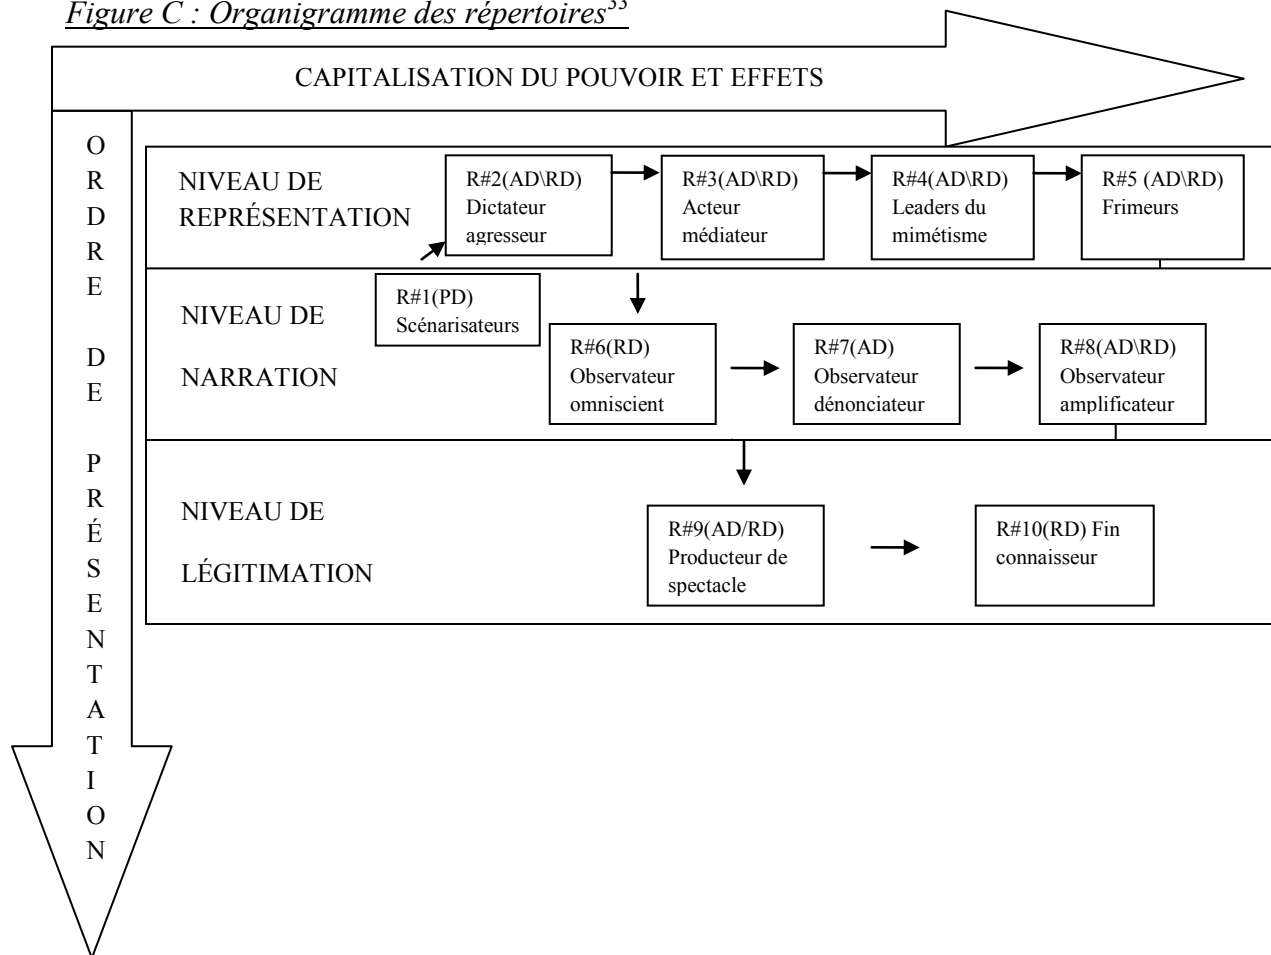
*Figure C : Organigramme des répertoires*$^{33}$

CAPITALISATION DU POUVOIR ET EFFETS

O R D R E D E P R É S E N T A T I O N

NIVEAU DE REPRÉSENTATION

R#2(AD\RD) Dictateur agresseur

R#3(AD\RD) Acteur médiateur

R#4(AD\RD) Leaders du mimétisme

R#5 (AD\RD) Frimeurs

NIVEAU DE NARRATION

R#1(PD) Scénarisateurs

R#6(RD) Observateur omniscient

R#7(AD) Observateur dénonciateur

R#8(AD\RD) Observateur amplificateur

NIVEAU DE LÉGITIMATION

R#9(AD/RD) Producteur de spectacle

R#10(RD) Fin connaisseur